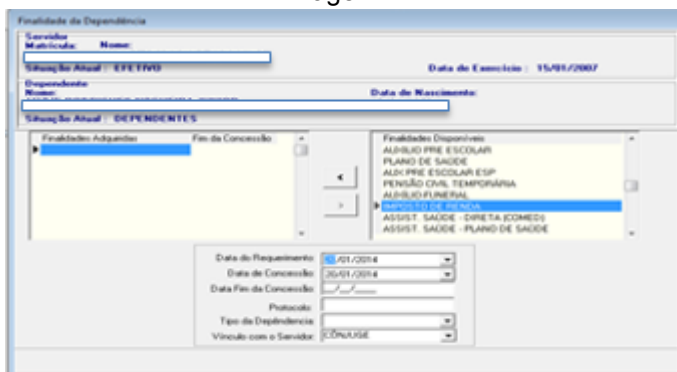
Finalidade da Dependência

Servidor
Matrícula: Nome:

Situação Atual : EFETIVO

Data de Exercício : 15/01/2007

Dependente
Nome:

Data de Nascimento:

Situação Atual : DEPENDENTES

Finalidades Adquiridas
Fim da Concessão

<
>

Finalidades Disponíveis
AUXILIO PRE ESCOLAR
PLANO DE SAÚDE
AUX PRE ESCOLAR ESP
PENSÃO CIVIL TEMPORÁRIA
AUXILIO FUNERAL
IMPOSTO DE RENDA
ASSIST. SAÚDE - DIRETA (COMED)
ASSIST. SAÚDE - PLANO DE SAÚDE

Data do Requerimento: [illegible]/01/2014
Data de Concessão: 20/01/2014
Data Fim da Concessão: __/__/____
Protocolo:
Tipo da Dependência:
Vínculo com o Servidor: CÔNJUGE